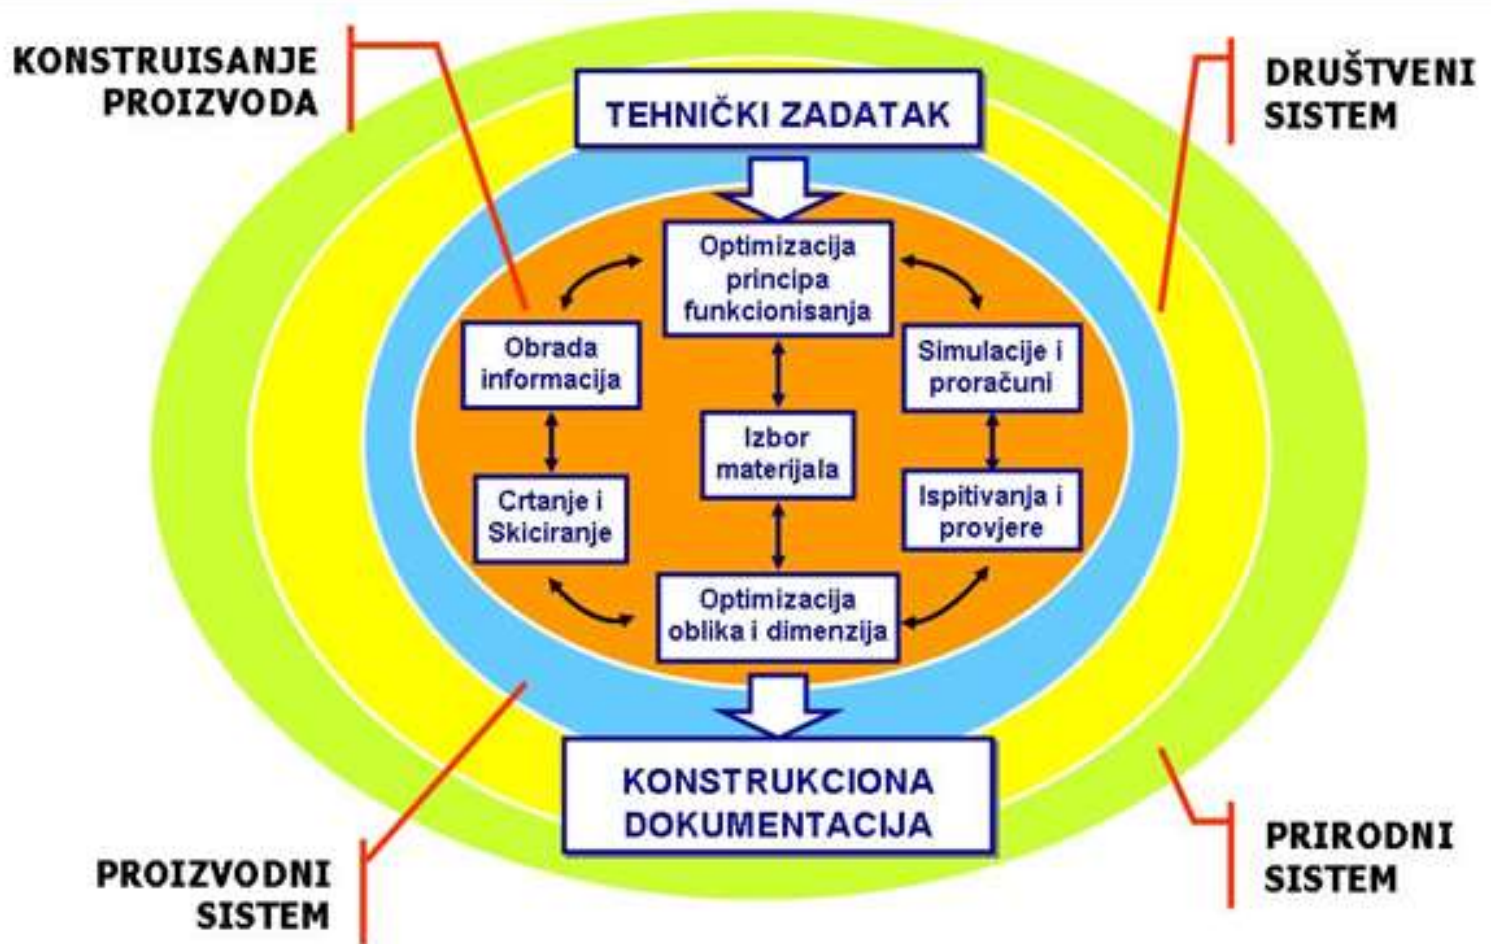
KONSTRUISANJE PROIZVODA

TEHNIČKI ZADATAK

DRUŠTVENI SISTEM

Optimizacija principa funkcionisanja

Obrada informacija

Simulacije i proračuni

Izbor materijala

Crtanje i Skiciranje

Ispitivanja i provjere

Optimizacija oblika i dimenzija

KONSTRUKCIONA DOKUMENTACIJA

PROIZVODNI SISTEM

PRIRODNI SISTEM